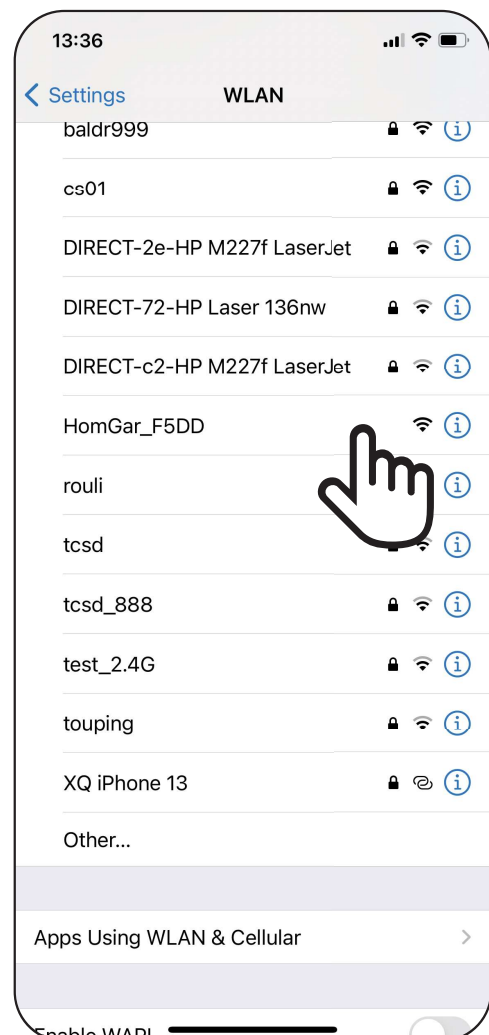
13:36

Settings

WLAN

baldr999

cs01

DIRECT-2e-HP M227f LaserJet

DIRECT-72-HP Laser 136nw

DIRECT-c2-HP M227f LaserJet

HomGar_F5DD

rouli

tcsd

tcsd_888

test_2.4G

touping

XQ iPhone 13

Other...

Apps Using WLAN & Cellular

Enable WAPI